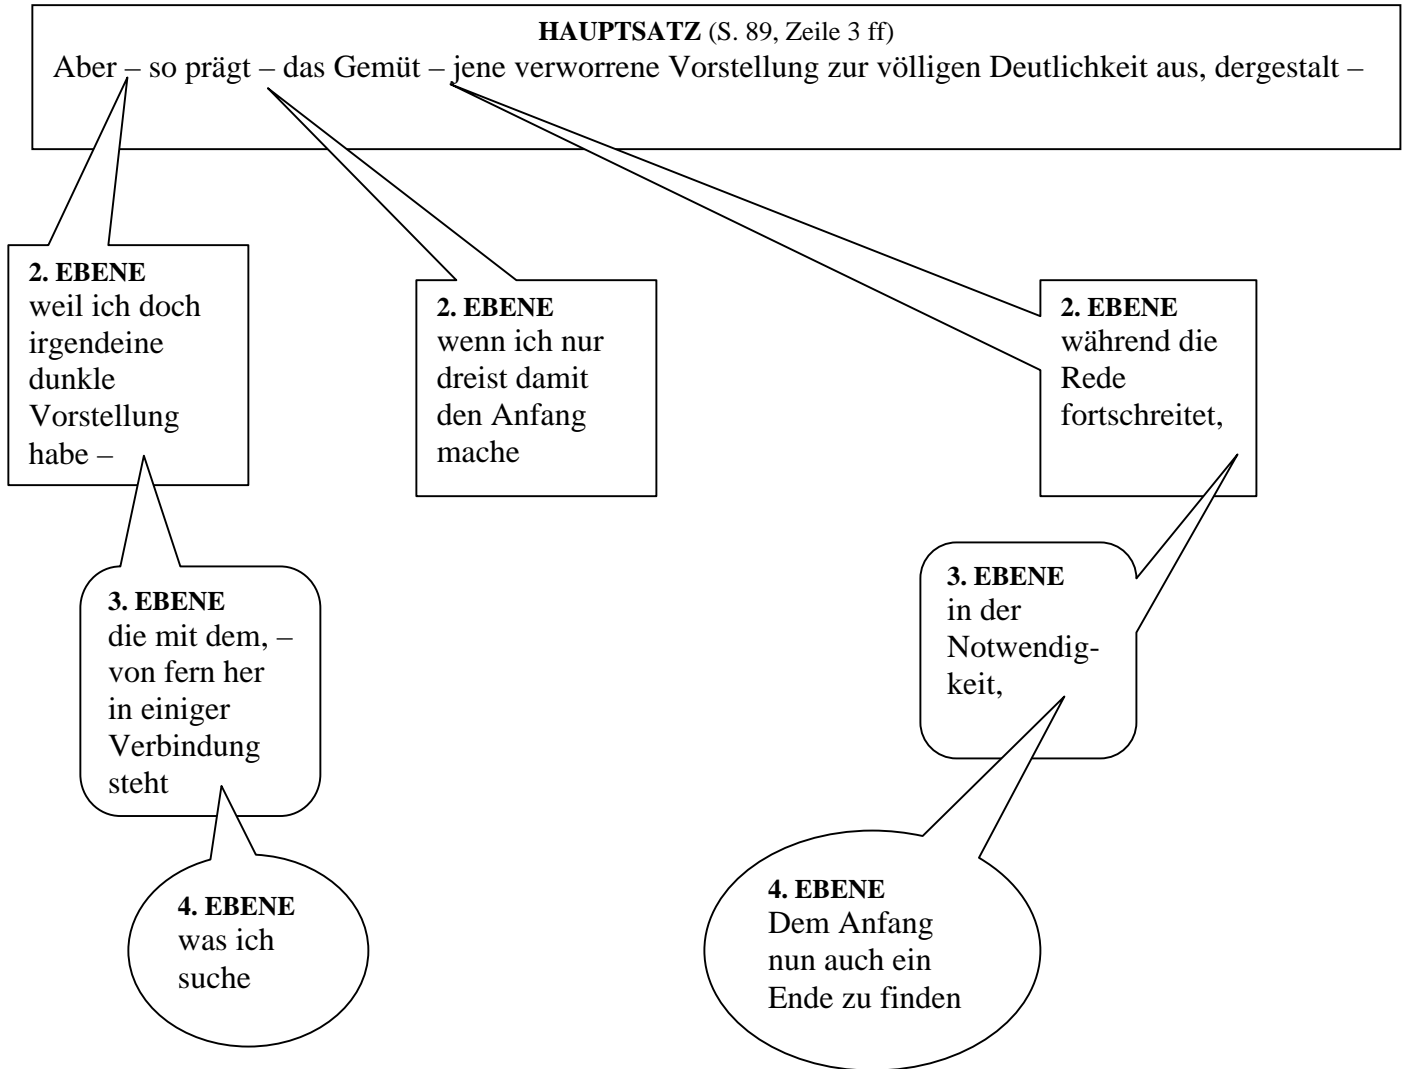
**HAUPTSATZ** (S. 89, Zeile 3 ff)
Aber – so prägt – das Gemüt – jene verworrene Vorstellung zur völligen Deutlichkeit aus, dergestalt –

**2. EBENE**
weil ich doch irgendeine dunkle Vorstellung habe –

**3. EBENE**
die mit dem, – von fern her in einiger Verbindung steht

**4. EBENE**
was ich suche

**2. EBENE**
wenn ich nur dreist damit den Anfang mache

**2. EBENE**
während die Rede fortschreitet,

**3. EBENE**
in der Notwendigkeit,

**4. EBENE**
Dem Anfang nun auch ein Ende zu finden